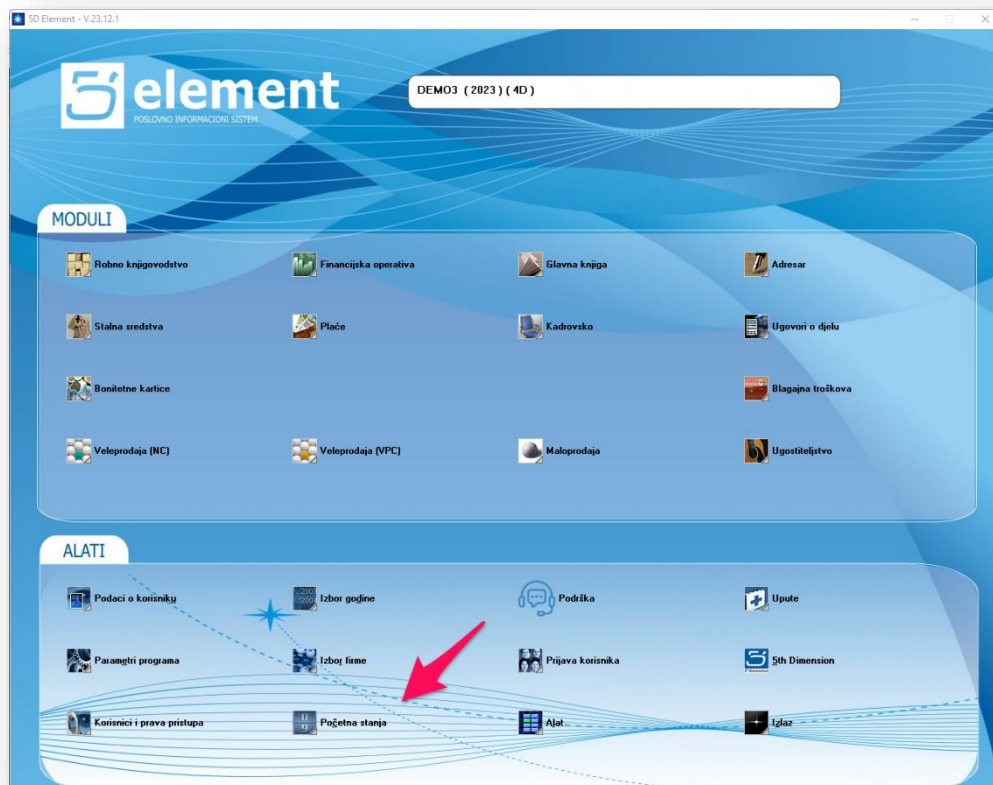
5D Element - V.23.12.1

element
POSLOVNO INFORMACIONI SISTEM

DEMO3 ( 2023 ) ( 4D )

MODULI

Robno knjigovodstvo
Financijska operativa
Glavna knjiga
Adresar

Stalna sredstva
Plaće
Kadrovsko
Ugovori o djelu

Bonitetne kartice
Blagajna troškova

Veleprodaja (NC)
Veleprodaja (VPC)
Maloprodaja
Ugostiteljstvo

ALATI

Podaci o korisniku
Izbor godine
Podrška
Upute

Parametri programa
Izbor firme
Prijava korisnika
5th Dimension

Korisnici i prava pristupa
Početna stanja
Alat
Izlaz